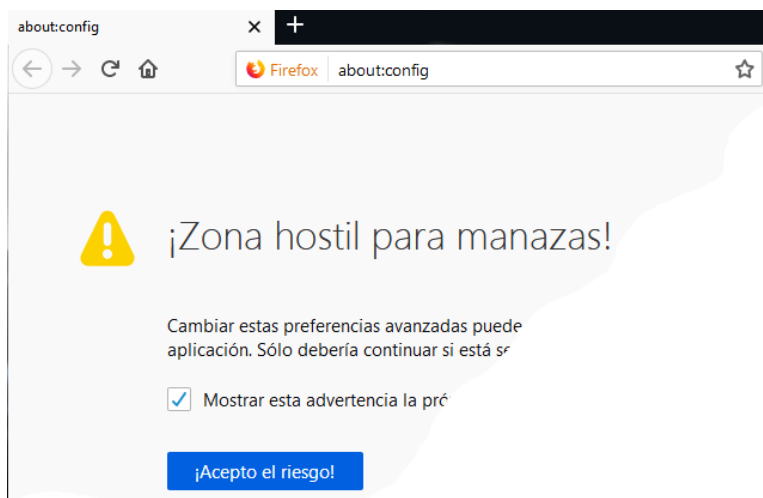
about:config ✕ +

Firefox about:config

¡Zona hostil para manazas!

Cambiar estas preferencias avanzadas puede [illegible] aplicación. Sólo debería continuar si está s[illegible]

Mostrar esta advertencia la pró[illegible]

¡Acepto el riesgo!